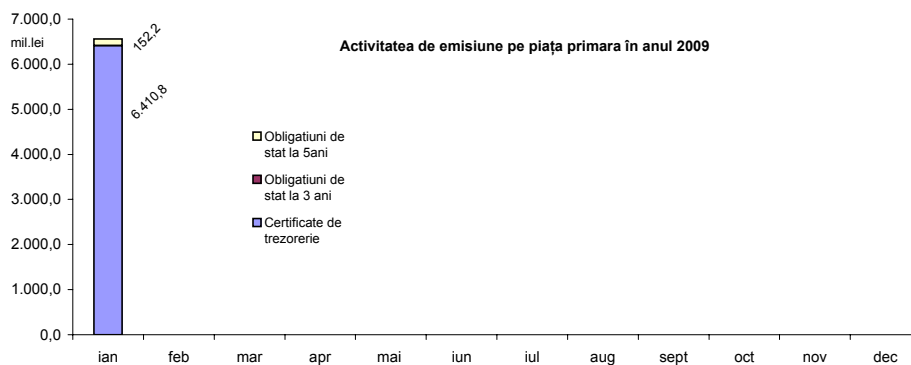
Activitatea de emisiune pe piața primara în anul 2009

7.000,0
mil.lei
6.000,0
5.000,0
4.000,0
3.000,0
2.000,0
1.000,0
0,0

152,2
6.410,8

Obligatiuni de stat la 5ani
Obligatiuni de stat la 3 ani
Certificate de trezorerie

ian feb mar apr mai iun iul aug sept oct nov dec